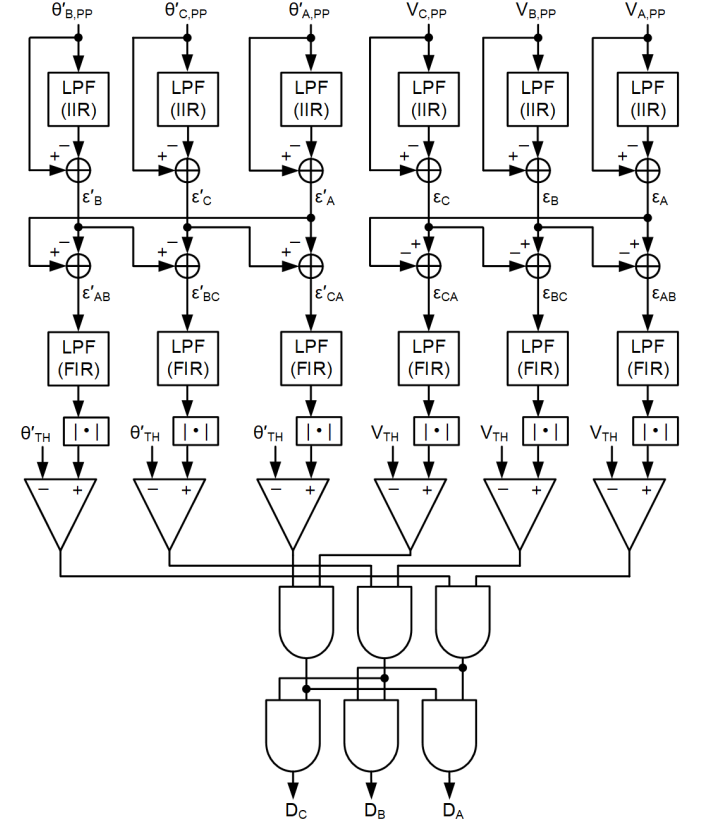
$\theta'_{B,PP}$ $\theta'_{C,PP}$ $\theta'_{A,PP}$ $V_{C,PP}$ $V_{B,PP}$ $V_{A,PP}$

LPF (IIR) LPF (IIR) LPF (IIR) LPF (IIR) LPF (IIR) LPF (IIR)

+ − + − + − + − + − + −

$\varepsilon'_B$ $\varepsilon'_C$ $\varepsilon'_A$ $\varepsilon_C$ $\varepsilon_B$ $\varepsilon_A$

+ − + − + − − + − + − +

$\varepsilon'_{AB}$ $\varepsilon'_{BC}$ $\varepsilon'_{CA}$ $\varepsilon_{CA}$ $\varepsilon_{BC}$ $\varepsilon_{AB}$

LPF (FIR) LPF (FIR) LPF (FIR) LPF (FIR) LPF (FIR) LPF (FIR)

$\theta'_{TH}$ |•| $\theta'_{TH}$ |•| $\theta'_{TH}$ |•| $V_{TH}$ |•| $V_{TH}$ |•| $V_{TH}$ |•|

− + − + − + − + − + − +

$D_C$ $D_B$ $D_A$